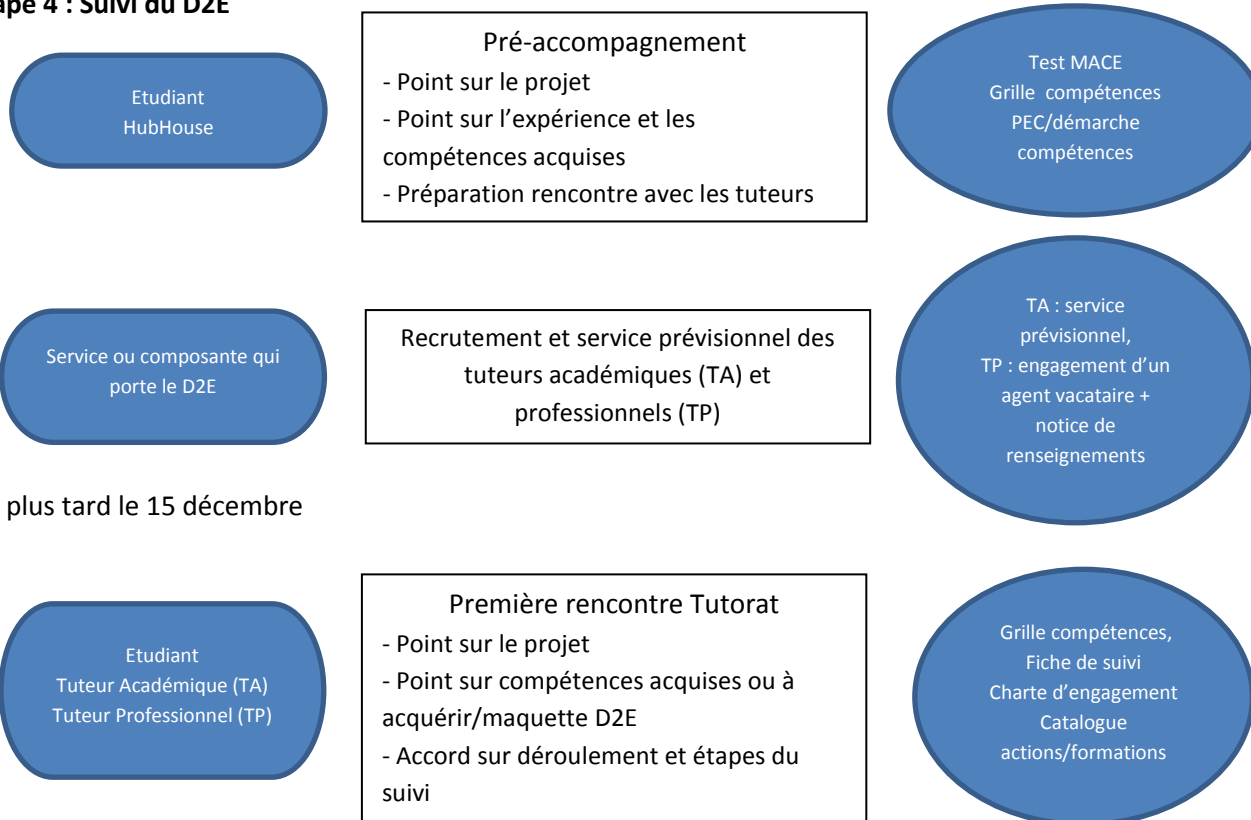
ape 4 : Suivi du D2E

Etudiant
HubHouse

Pré-accompagnement
- Point sur le projet
- Point sur l'expérience et les compétences acquises
- Préparation rencontre avec les tuteurs

Test MACE
Grille compétences
PEC/démarche compétences

Service ou composante qui porte le D2E

Recrutement et service prévisionnel des tuteurs académiques (TA) et professionnels (TP)

TA : service prévisionnel,
TP : engagement d'un agent vacataire + notice de renseignements

plus tard le 15 décembre

Etudiant
Tuteur Académique (TA)
Tuteur Professionnel (TP)

Première rencontre Tutorat
- Point sur le projet
- Point sur compétences acquises ou à acquérir/maquette D2E
- Accord sur déroulement et étapes du suivi

Grille compétences,
Fiche de suivi
Charte d'engagement
Catalogue actions/formations